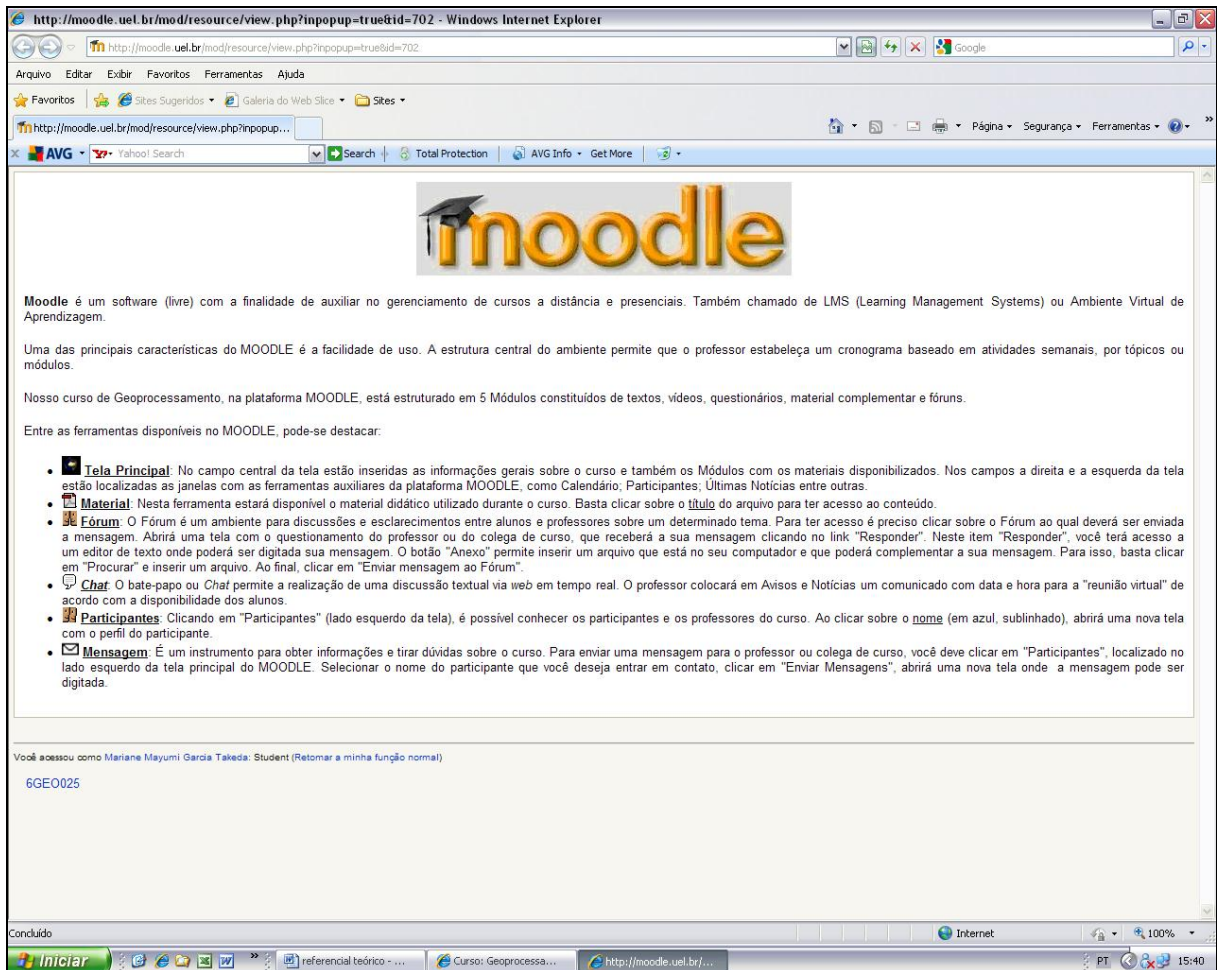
http://moodle.uel.br/mod/resource/view.php?inpopup=true&id=702 - Windows Internet Explorer

http://moodle.uel.br/mod/resource/view.php?inpopup=true&id=702

Google

Arquivo Editar Exibir Favoritos Ferramentas Ajuda

Favoritos Sites Sugeridos Galeria do Web Slice Sites

http://moodle.uel.br/mod/resource/view.php?inpopup...

Página Segurança Ferramentas

AVG Yahoo! Search Search Total Protection AVG Info Get More

moodle

**Moodle** é um software (livre) com a finalidade de auxiliar no gerenciamento de cursos a distância e presenciais. Também chamado de LMS (Learning Management Systems) ou Ambiente Virtual de Aprendizagem.

Uma das principais características do MOODLE é a facilidade de uso. A estrutura central do ambiente permite que o professor estabeleça um cronograma baseado em atividades semanais, por tópicos ou módulos.

Nosso curso de Geoprocessamento, na plataforma MOODLE, está estruturado em 5 Módulos constituídos de textos, vídeos, questionários, material complementar e fóruns.

Entre as ferramentas disponíveis no MOODLE, pode-se destacar:

- **Tela Principal**: No campo central da tela estão inseridas as informações gerais sobre o curso e também os Módulos com os materiais disponibilizados. Nos campos a direita e a esquerda da tela estão localizadas as janelas com as ferramentas auxiliares da plataforma MOODLE, como Calendário; Participantes; Últimas Notícias entre outras.
- **Material**: Nesta ferramenta estará disponível o material didático utilizado durante o curso. Basta clicar sobre o título do arquivo para ter acesso ao conteúdo.
- **Fórum**: O Fórum é um ambiente para discussões e esclarecimentos entre alunos e professores sobre um determinado tema. Para ter acesso é preciso clicar sobre o Fórum ao qual deverá ser enviada a mensagem. Abrirá uma tela com o questionamento do professor ou do colega de curso, que receberá a sua mensagem clicando no link "Responder". Neste item "Responder", você terá acesso a um editor de texto onde poderá ser digitada sua mensagem. O botão "Anexo" permite inserir um arquivo que está no seu computador e que poderá complementar a sua mensagem. Para isso, basta clicar em "Procurar" e inserir um arquivo. Ao final, clicar em "Enviar mensagem ao Fórum".
- **Chat**: O bate-papo ou Chat permite a realização de uma discussão textual via web em tempo real. O professor colocará em Avisos e Notícias um comunicado com data e hora para a "reunião virtual" de acordo com a disponibilidade dos alunos.
- **Participantes**: Clicando em "Participantes" (lado esquerdo da tela), é possível conhecer os participantes e os professores do curso. Ao clicar sobre o nome (em azul, sublinhado), abrirá uma nova tela com o perfil do participante.
- **Mensagem**: É um instrumento para obter informações e tirar dúvidas sobre o curso. Para enviar uma mensagem para o professor ou colega de curso, você deve clicar em "Participantes", localizado no lado esquerdo da tela principal do MOODLE. Selecionar o nome do participante que você deseja entrar em contato, clicar em "Enviar Mensagens", abrirá uma nova tela onde a mensagem pode ser digitada.

Você acessou como Mariane Mayumi Garcia Takeda: Student (Retomar a minha função normal)

6GEO025

Concluído Internet 100%

Iniciar referencial teórico - ... Curso: Geoprocessa... http://moodle.uel.br/... PT 15:40